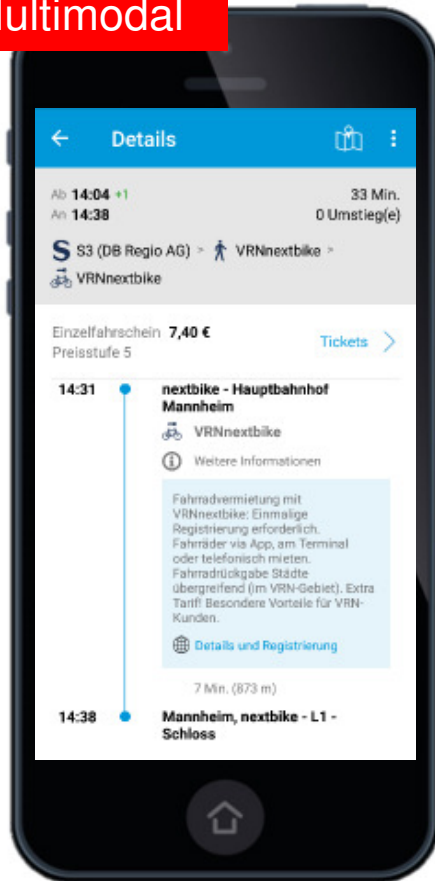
ultimodal

Details

Ab 14:04 +1
An 14:38

33 Min.
0 Umstieg(e)

S S3 (DB Regio AG) > VRNnextbike >
VRNnextbike

Einzelfahrschein 7,40 €
Preisstufe 5

Tickets

14:31 nextbike - Hauptbahnhof Mannheim

VRNnextbike

Weitere Informationen

Fahrradvermietung mit VRNnextbike: Einmalige Registrierung erforderlich. Fahrräder via App, am Terminal oder telefonisch mieten. Fahrradrückgabe Städte übergreifend (im VRN-Gebiet). Extra Tarif! Besondere Vorteile für VRN-Kunden.

Details und Registrierung

7 Min. (873 m)

14:38 Mannheim, nextbike - L1 - Schloss